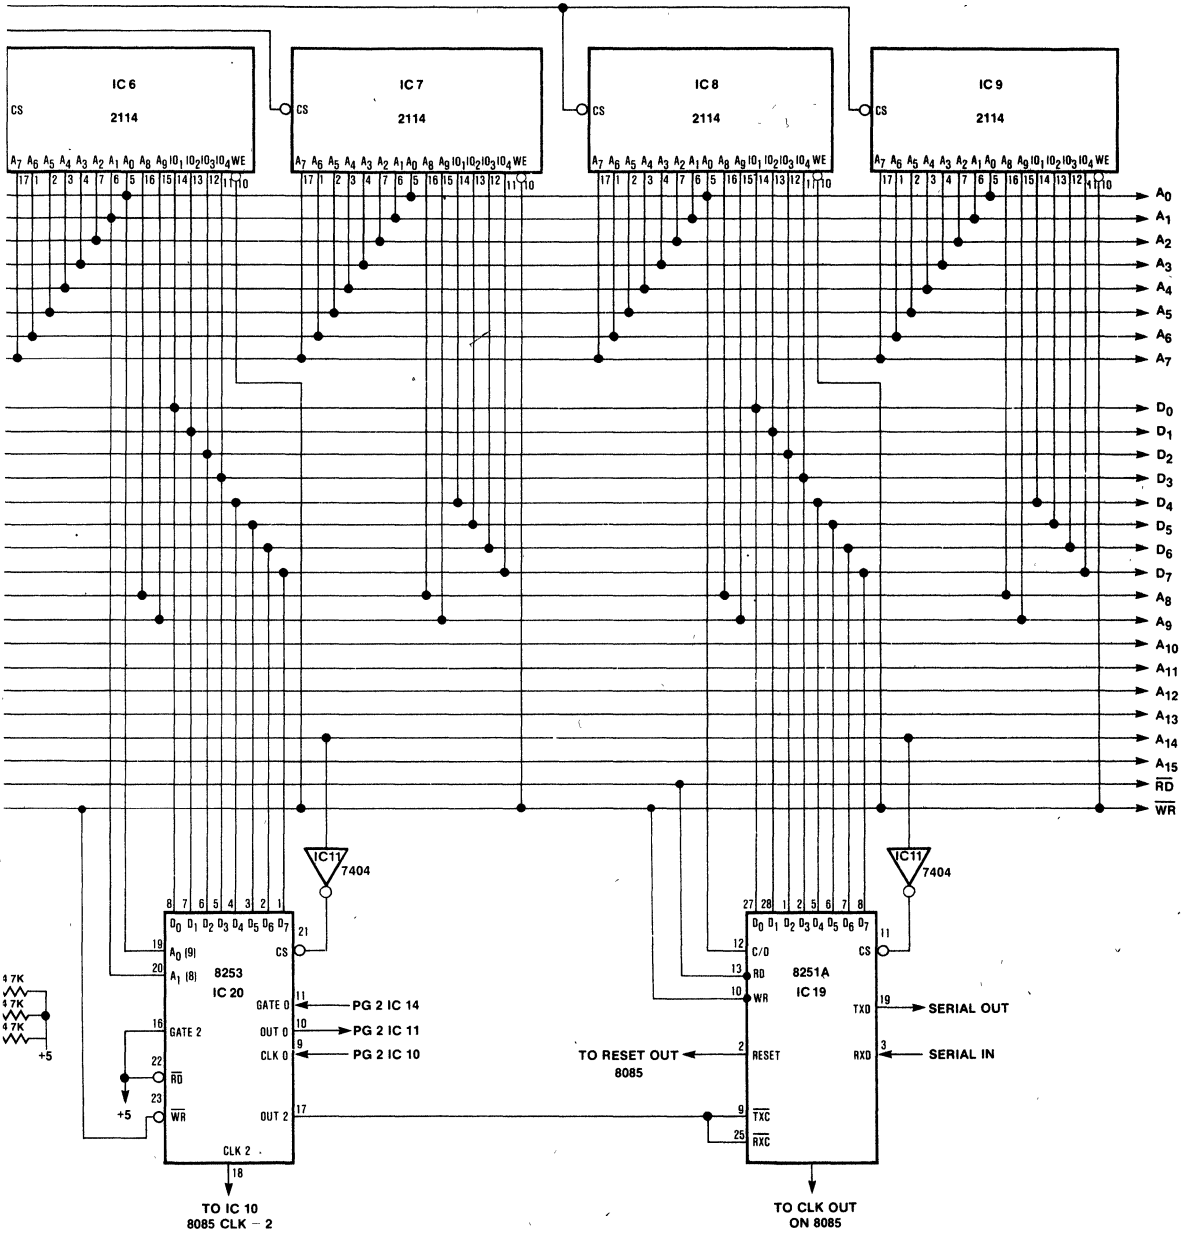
IC 6
CS
2114
$A_7$ $A_6$ $A_5$ $A_4$ $A_3$ $A_2$ $A_1$ $A_0$ $A_8$ $A_9$ $IO_1$ $IO_2$ $IO_3$ $IO_4$ WE
17 1 2 3 4 7 6 5 16 15 14 13 12 11 10

IC 7
CS
2114
$A_7$ $A_6$ $A_5$ $A_4$ $A_3$ $A_2$ $A_1$ $A_0$ $A_8$ $A_9$ $IO_1$ $IO_2$ $IO_3$ $IO_4$ WE
17 1 2 3 4 7 6 5 16 15 14 13 12 11 10

IC 8
CS
2114
$A_7$ $A_6$ $A_5$ $A_4$ $A_3$ $A_2$ $A_1$ $A_0$ $A_8$ $A_9$ $IO_1$ $IO_2$ $IO_3$ $IO_4$ WE
17 1 2 3 4 7 6 5 16 15 14 13 12 11 10

IC 9
CS
2114
$A_7$ $A_6$ $A_5$ $A_4$ $A_3$ $A_2$ $A_1$ $A_0$ $A_8$ $A_9$ $IO_1$ $IO_2$ $IO_3$ $IO_4$ WE
17 1 2 3 4 7 6 5 16 15 14 13 12 11 10

$A_0$
$A_1$
$A_2$
$A_3$
$A_4$
$A_5$
$A_6$
$A_7$
$D_0$
$D_1$
$D_2$
$D_3$
$D_4$
$D_5$
$D_6$
$D_7$
$A_8$
$A_9$
$A_{10}$
$A_{11}$
$A_{12}$
$A_{13}$
$A_{14}$
$A_{15}$
$\overline{RD}$
$\overline{WR}$

IC11
7404

IC11
7404

8 7 6 5 4 3 2 1
$D_0$ $D_1$ $D_2$ $D_3$ $D_4$ $D_5$ $D_6$ $D_7$
19 $A_0$ (9)
20 $A_1$ (8)
8253
IC 20
21 CS
11 GATE 0
10 OUT 0
9 CLK 0
16 GATE 2
22 $\overline{RD}$
23 $\overline{WR}$
17 OUT 2
CLK 2
18
PG 2 IC 14
PG 2 IC 11
PG 2 IC 10
4 7K
4 7K
4 7K
+5
+5
TO IC 10
8085 CLK – 2

27 28 1 2 5 6 7 8
$D_0$ $D_1$ $D_2$ $D_3$ $D_4$ $D_5$ $D_6$ $D_7$
12 C/D
13 RD
10 WR
8251A
IC 19
11 CS
19 TXD
3 RXD
2 RESET
9 $\overline{TXC}$
25 $\overline{RXC}$
SERIAL OUT
SERIAL IN
TO RESET OUT
8085
TO CLK OUT
ON 8085